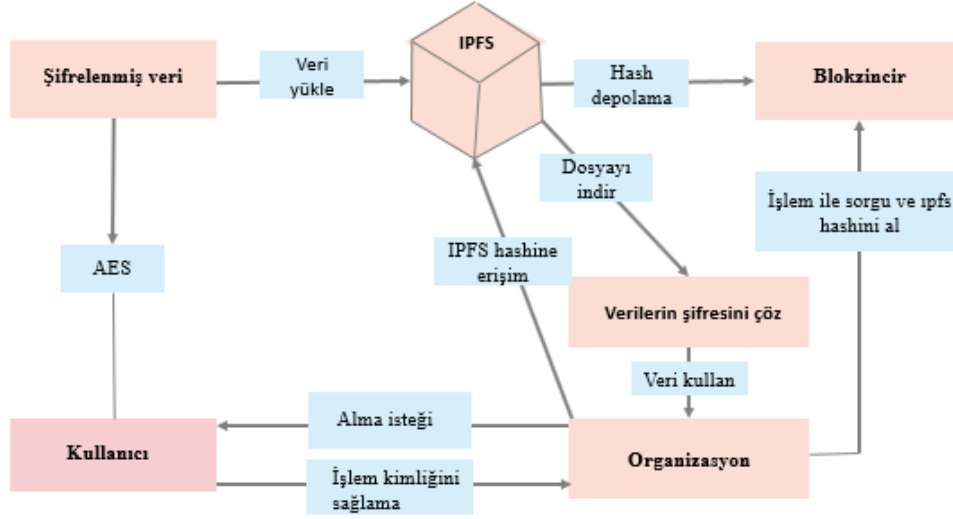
Şifrelenmiş veri

Veri yükle

IPFS

Hash depolama

Blokzincir

Dosyayı indir

İşlem ile sorgu ve ıpfs hashini al

AES

IPFS hashine erişim

Verilerin şifresini çöz

Veri kullan

Alma isteği

Kullanıcı

Organizasyon

İşlem kimliğini sağlama